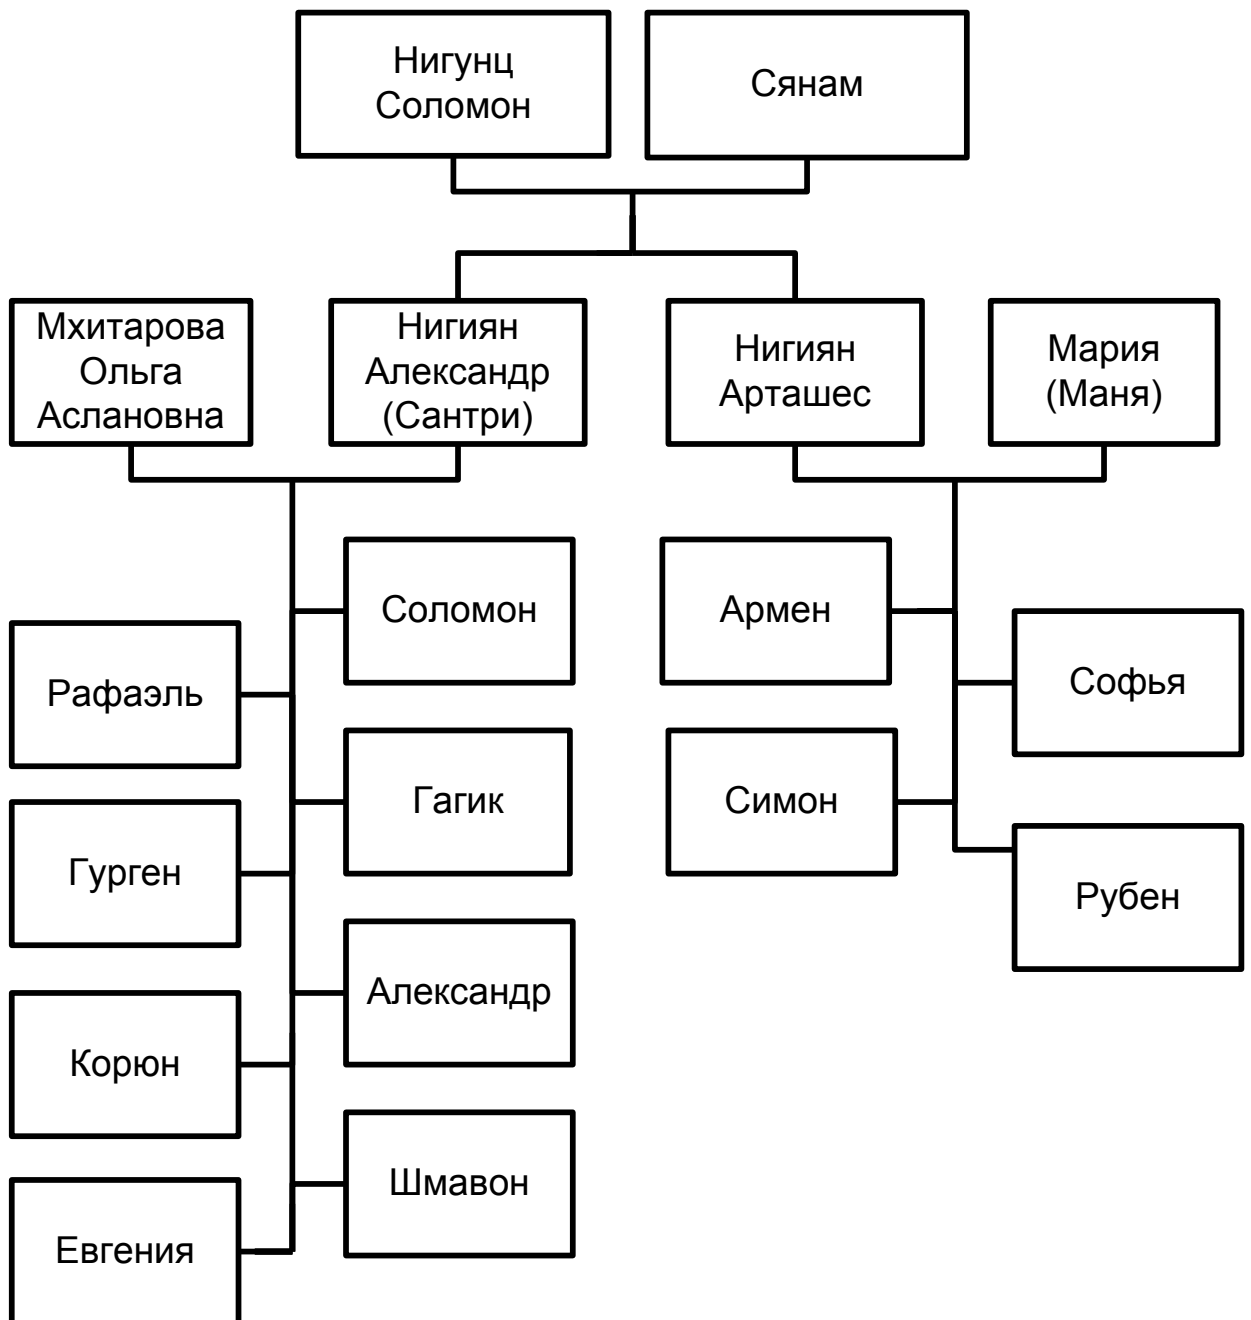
Нигунц Соломон

Сянам

Мхитарова Ольга Аслановна

Нигиян Александр (Сантри)

Нигиян Арташес

Мария (Маня)

Соломон

Рафаэль

Гагик

Гурген

Александр

Корюн

Шмавон

Евгения

Армен

Софья

Симон

Рубен